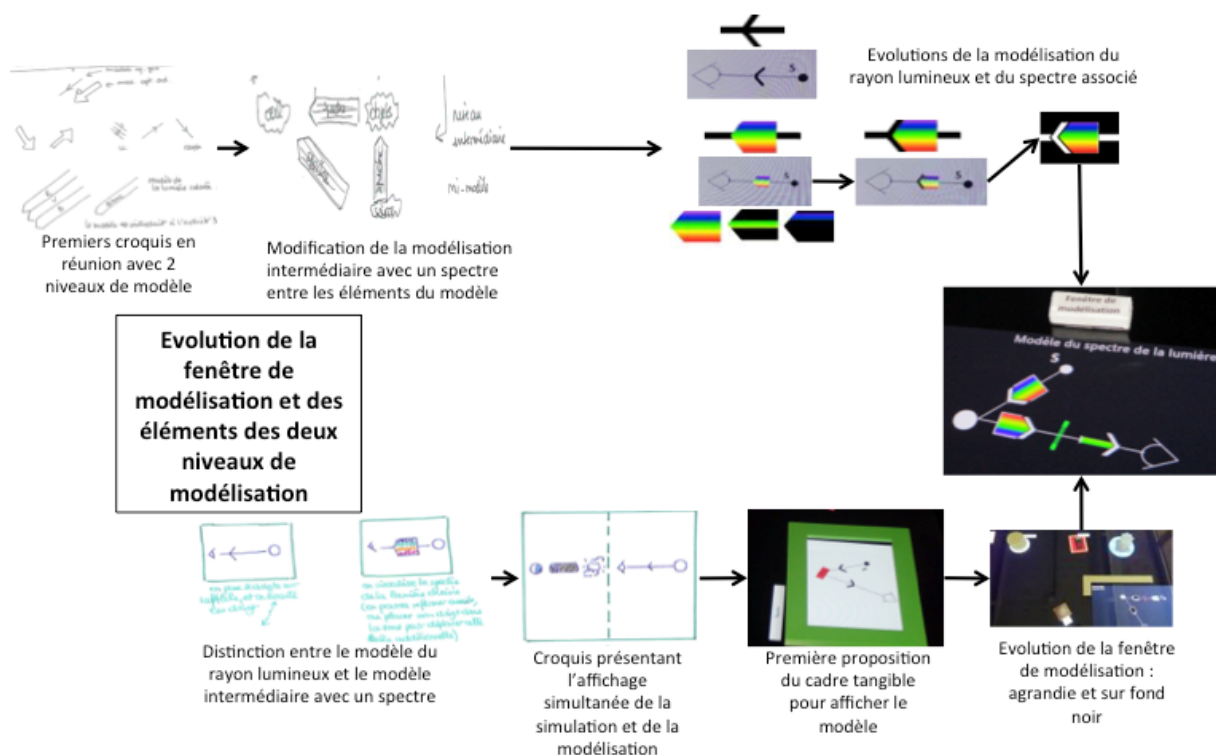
Evolutions de la modélisation du rayon lumineux et du spectre associé

S

S

S

Premiers croquis en réunion avec 2 niveaux de modèle

Modification de la modélisation intermédiaire avec un spectre entre les éléments du modèle

niveau intermédiaire

mi-modèle

Fenêtre de modélisation

Modèle du spectre de la lumière

S

Evolution de la fenêtre de modélisation et des éléments des deux niveaux de modélisation

Distinction entre le modèle du rayon lumineux et le modèle intermédiaire avec un spectre

Croquis présentant l'affichage simultanée de la simulation et de la modélisation

Première proposition du cadre tangible pour afficher le modèle

Evolution de la fenêtre de modélisation : agrandie et sur fond noir